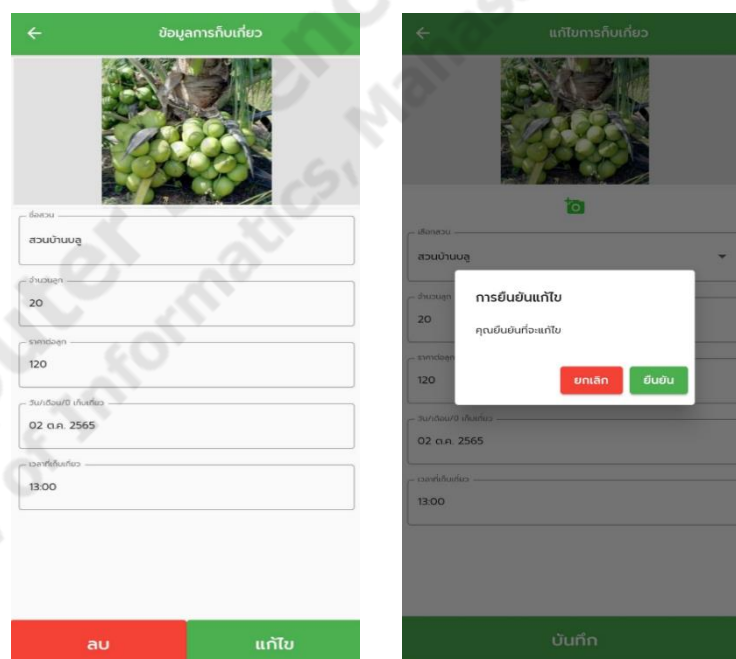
ข้อมูลการเก็บเกี่ยว

ชื่อสวน
สวนบ้านบลู

จำนวนลูก
20

ราคาต่อลูก
120

วัน/เดือน/ปี เก็บเกี่ยว
02 ต.ค. 2565

เวลาที่เก็บเกี่ยว
13:00

ลบ
แก้ไข

แก้ไขการเก็บเกี่ยว

เลือกสวน
สวนบ้านบลู

จำนวนลูก
20

ราคาต่อลูก
120

การยืนยันแก้ไข
คุณยืนยันที่จะแก้ไข
ยกเลิก
ยืนยัน

วัน/เดือน/ปี เก็บเกี่ยว
02 ต.ค. 2565

เวลาที่เก็บเกี่ยว
13:00

บันทึก